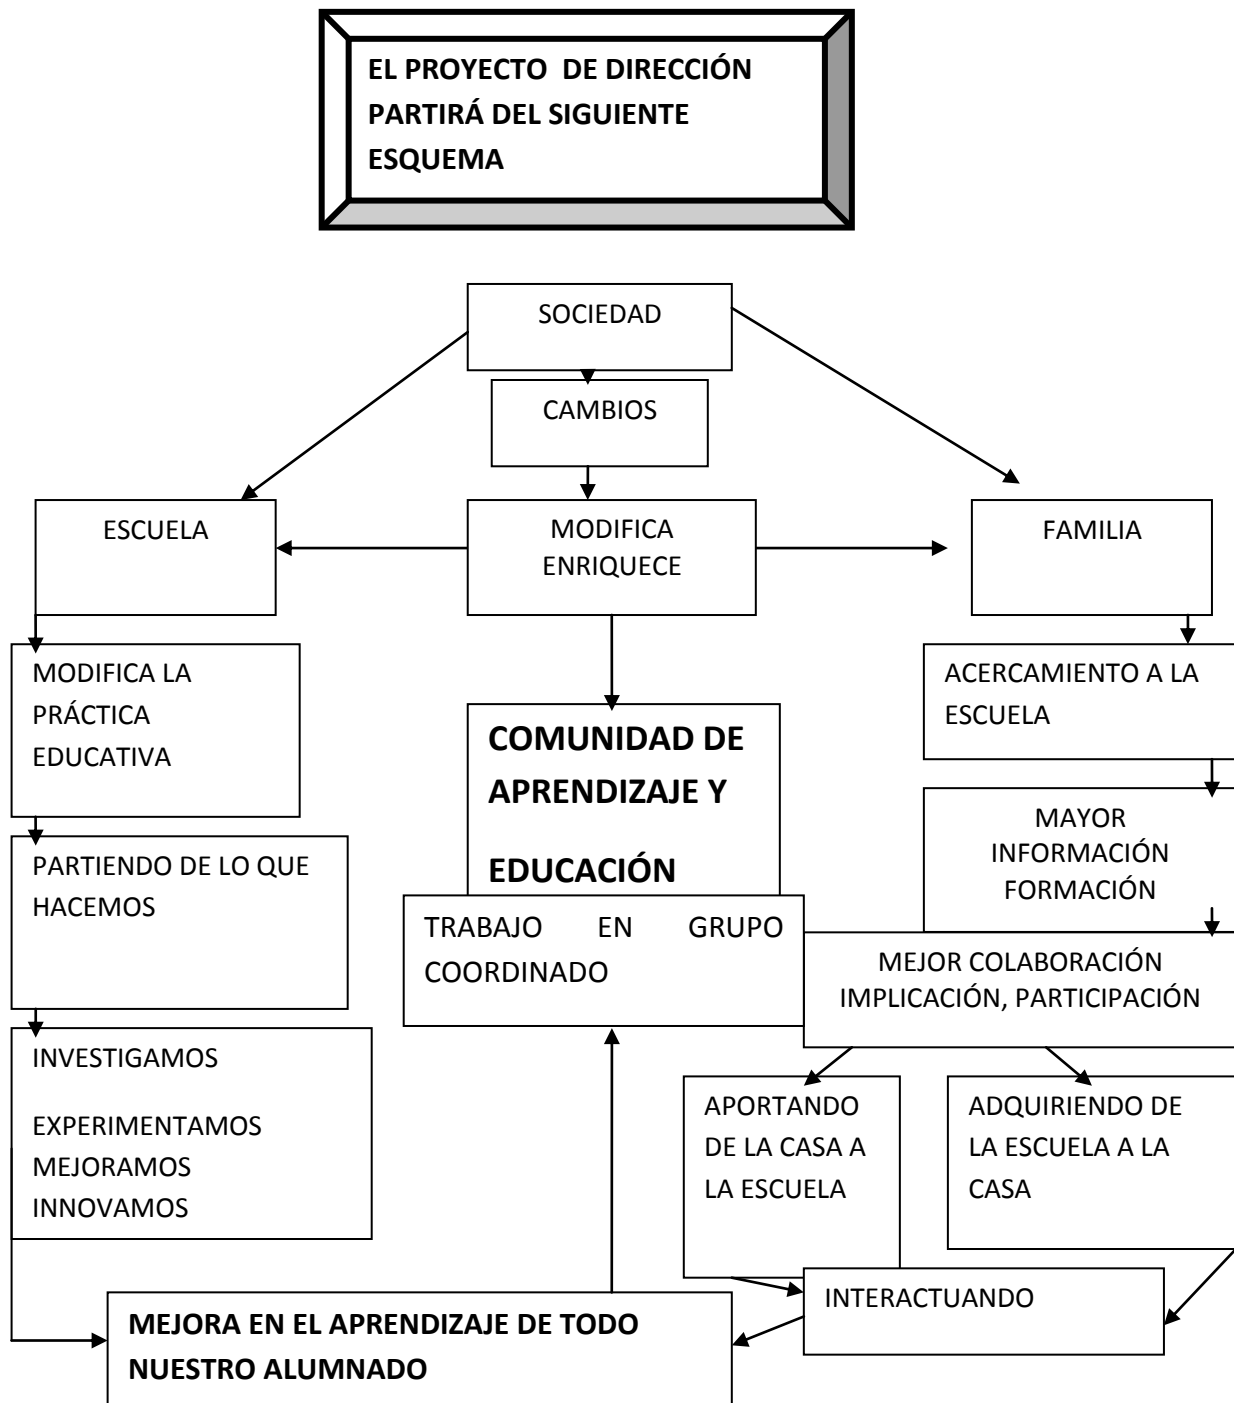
EL PROYECTO DE DIRECCIÓN PARTIRÁ DEL SIGUIENTE ESQUEMA

SOCIEDAD

CAMBIOS

ESCUELA

MODIFICA ENRIQUECE

FAMILIA

MODIFICA LA PRÁCTICA EDUCATIVA

COMUNIDAD DE APRENDIZAJE Y EDUCACIÓN

ACERCAMIENTO A LA ESCUELA

MAYOR INFORMACIÓN FORMACIÓN

PARTIENDO DE LO QUE HACEMOS

TRABAJO EN GRUPO COORDINADO

MEJOR COLABORACIÓN IMPLICACIÓN, PARTICIPACIÓN

INVESTIGAMOS

EXPERIMENTAMOS MEJORAMOS INNOVAMOS

APORTANDO DE LA CASA A LA ESCUELA

ADQUIRIENDO DE LA ESCUELA A LA CASA

INTERACTUANDO

MEJORA EN EL APRENDIZAJE DE TODO NUESTRO ALUMNADO